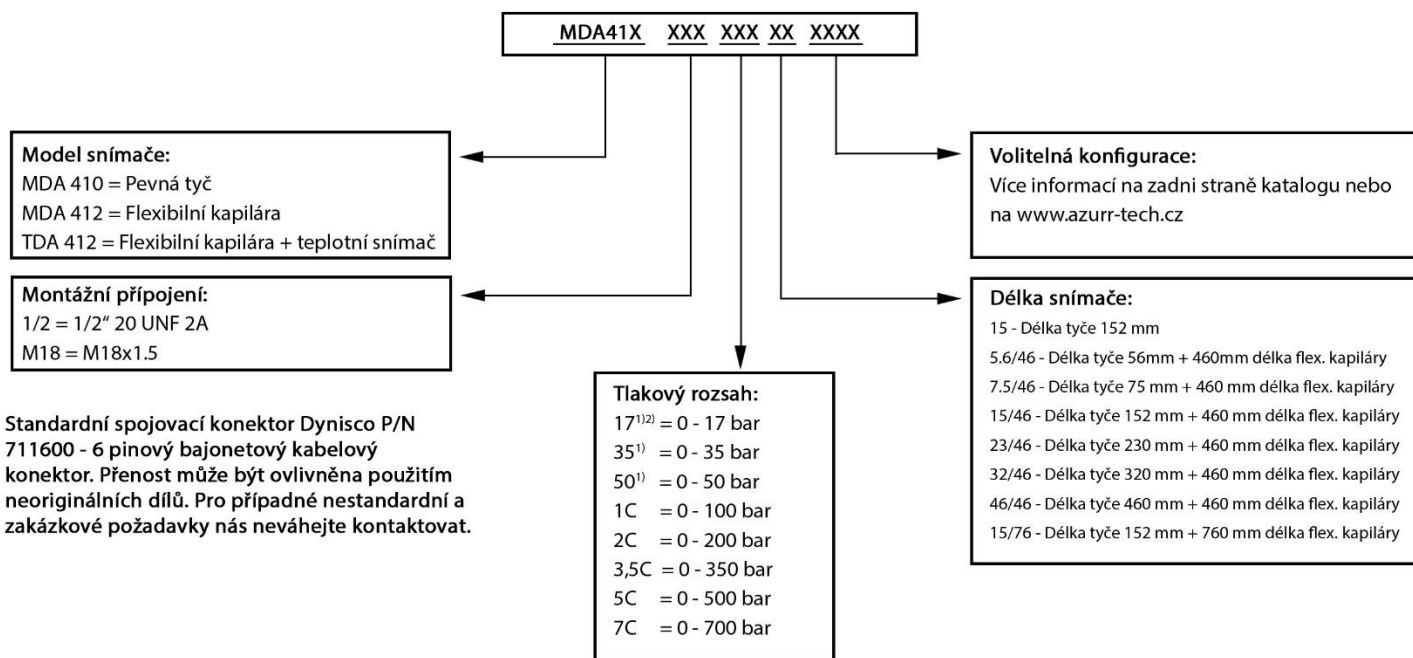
MDA41X XXX XXX XX XXXX

Model snímače:
MDA 410 = Pevná tyč
MDA 412 = Flexibilní kapilára
TDA 412 = Flexibilní kapilára + teplotní snímač

Montážní připojení:
1/2 = 1/2“ 20 UNF 2A
M18 = M18x1.5

Standardní spojovací konektor Dynisco P/N 711600 - 6 pinový bajonetový kabelový konektor. Přenost může být ovlivněna použitím neoriginálních dílů. Pro případné nestandardní a zakázkové požadavky nás neváhejte kontaktovat.

Tlakový rozsah:
$17^{1)2)}$ = 0 - 17 bar
$35^{1)}$ = 0 - 35 bar
$50^{1)}$ = 0 - 50 bar
1C = 0 - 100 bar
2C = 0 - 200 bar
3,5C = 0 - 350 bar
5C = 0 - 500 bar
7C = 0 - 700 bar

Volitelná konfigurace:
Více informací na zadni straně katalogu nebo na www.azurr-tech.cz

Délka snímače:
15 - Délka tyče 152 mm
5.6/46 - Délka tyče 56mm + 460mm délka flex. kapiláry
7.5/46 - Délka tyče 75 mm + 460 mm délka flex. kapiláry
15/46 - Délka tyče 152 mm + 460 mm délka flex. kapiláry
23/46 - Délka tyče 230 mm + 460 mm délka flex. kapiláry
32/46 - Délka tyče 320 mm + 460 mm délka flex. kapiláry
46/46 - Délka tyče 460 mm + 460 mm délka flex. kapiláry
15/76 - Délka tyče 152 mm + 760 mm délka flex. kapiláry